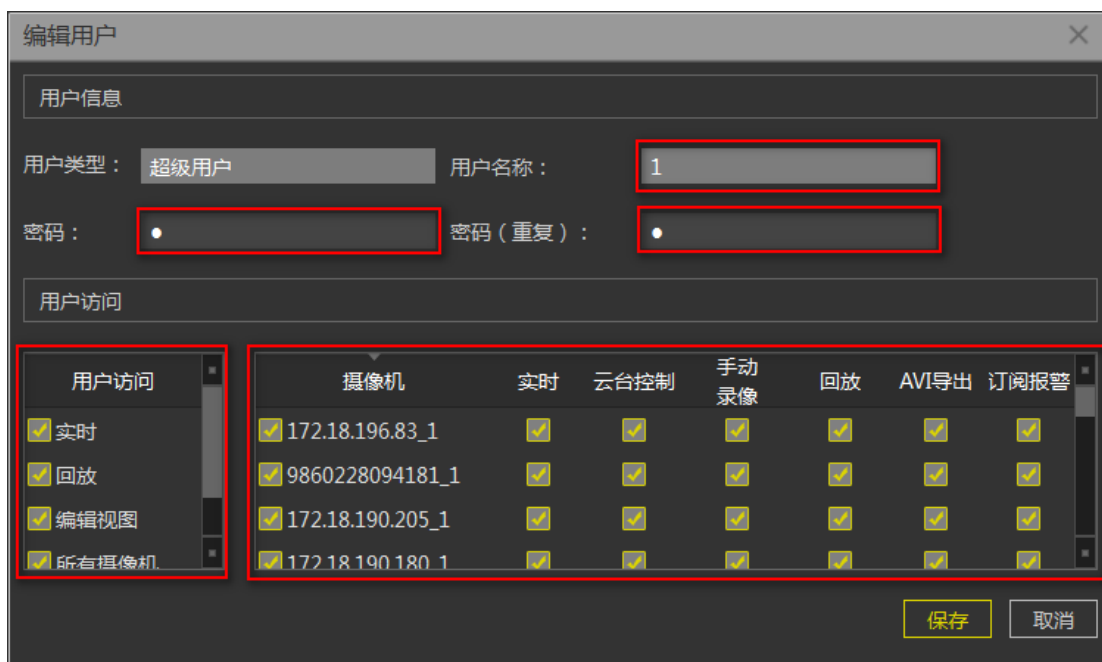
编辑用户

用户信息

用户类型： 超级用户 用户名称： 1

密码： • 密码（重复）： •

用户访问

| 用户访问 |
|---|
| 实时 |
| 回放 |
| 编辑视图 |
| 所有摄像机 |

| 摄像机 | 实时 | 云台控制 | 手动录像 | 回放 | AVI导出 | 订阅报警 |
|---|---|---|---|---|---|---|
| 172.18.196.83_1 | | | | | | |
| 9860228094181_1 | | | | | | |
| 172.18.190.205_1 | | | | | | |
| 172.18.190.180_1 | | | | | | |

保存 取消